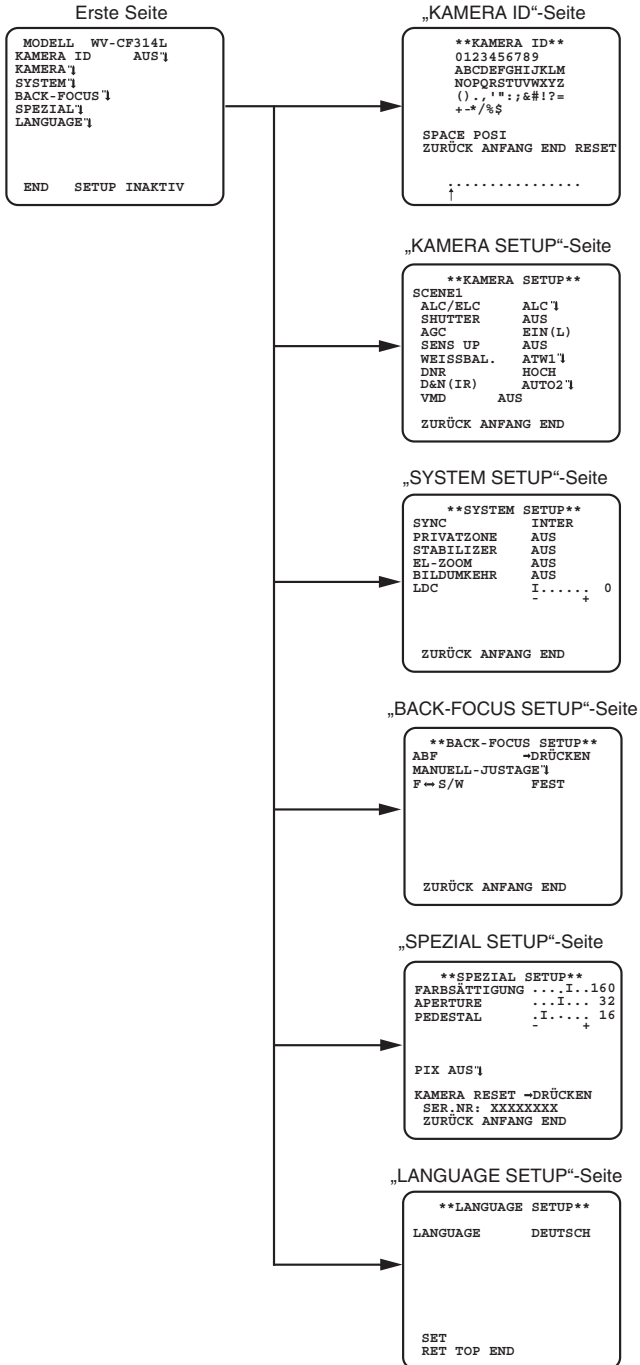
Erste Seite

MODELL WV-CF314L
KAMERA ID AUS↵
KAMERA↵
SYSTEM↵
BACK-FOCUS↵
SPEZIAL↵
LANGUAGE↵

END SETUP INAKTIV

„KAMERA ID"-Seite

**KAMERA ID**
0123456789
ABCDEFGHIJKLM
NOPQRSTUVWXYZ
().,'":;&#!?=
+-*/%$

SPACE POSI
ZURÜCK ANFANG END RESET

................
↑

„KAMERA SETUP"-Seite

**KAMERA SETUP**
SCENE1
ALC/ELC ALC↵
SHUTTER AUS
AGC EIN(L)
SENS UP AUS
WEISSBAL. ATW1↵
DNR HOCH
D&N(IR) AUTO2↵
VMD AUS

ZURÜCK ANFANG END

„SYSTEM SETUP"-Seite

**SYSTEM SETUP**
SYNC INTER
PRIVATZONE AUS
STABILIZER AUS
EL-ZOOM AUS
BILDUMKEHR AUS
LDC I...... 0
- +

ZURÜCK ANFANG END

„BACK-FOCUS SETUP"-Seite

**BACK-FOCUS SETUP**
ABF →DRÜCKEN
MANUELL-JUSTAGE↵
F↔S/W FEST

ZURÜCK ANFANG END

„SPEZIAL SETUP"-Seite

**SPEZIAL SETUP**
FARBSÄTTIGUNG ....I..160
APERTURE ...I... 32
PEDESTAL .I..... 16
- +

PIX AUS↵

KAMERA RESET →DRÜCKEN
SER.NR: XXXXXXXX
ZURÜCK ANFANG END

„LANGUAGE SETUP"-Seite

**LANGUAGE SETUP**

LANGUAGE DEUTSCH

SET
RET TOP END